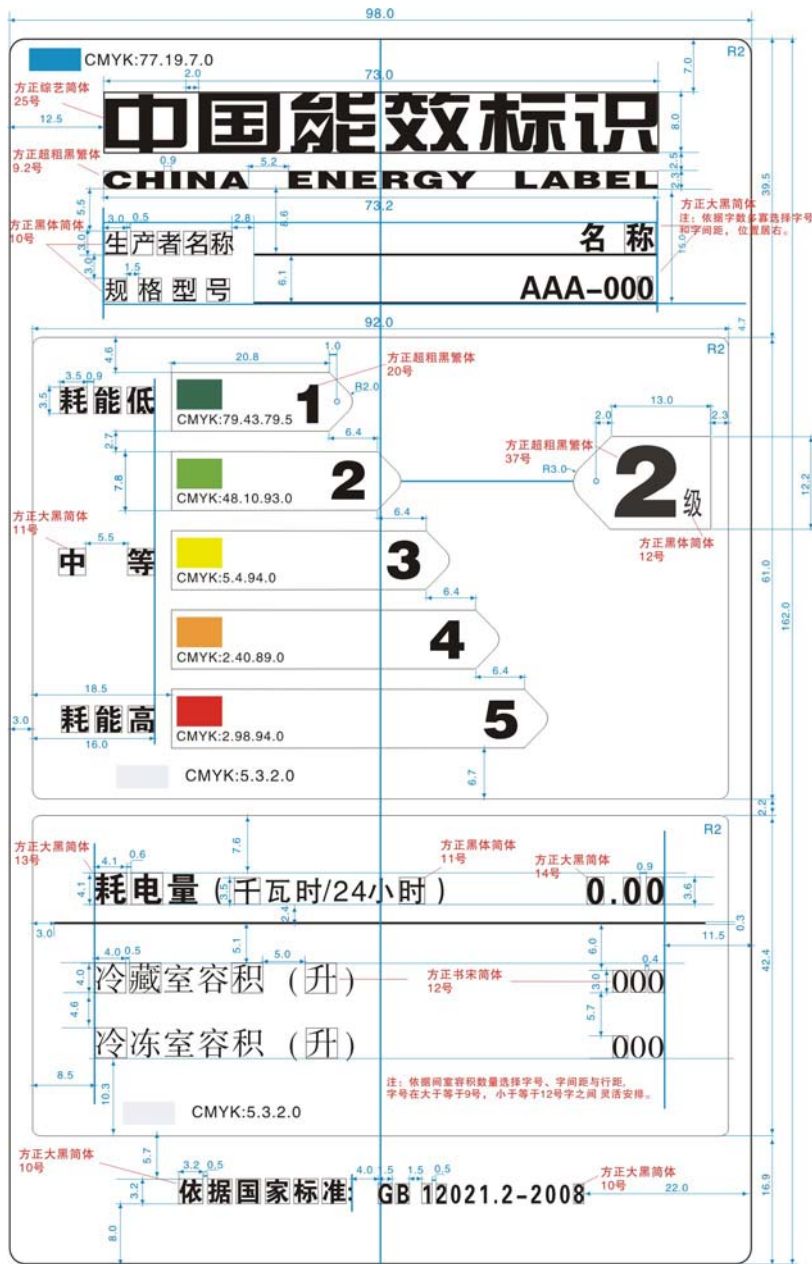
98.0

CMYK:77.19.7.0

R2

2.0

73.0

7.0

方正综艺简体
25号

12.5

中国能效标识

8.0

方正超粗黑繁体
9.2号

0.9

5.2

2.5

CHINA ENERGY LABEL

2.3

39.5

方正大黑简体
注：依据字数多寡选择字号和字间距，位置居右。

5.5

73.2

方正黑体简体
10号

3.0 0.5

2.8

8.6

3.0

生产者名称

名 称

15.0

3.0

1.5

6.1

规格型号

AAA-000

92.0

4.7

R2

4.6

20.8

1.0

方正超粗黑繁体
20号

3.5 0.9

R2.0

3.5

耗能低

1

CMYK:79.43.79.5

2.0

13.0

2.3

2.7

6.4

方正超粗黑繁体
37号

7.8

2

R3.0

2

13.2

CMYK:48.10.93.0

级

方正大黑简体
11号

6.4

方正黑体简体
12号

5.5

中 等

3

61.0

162.0

CMYK:5.4.94.0

6.4

4

CMYK:2.40.89.0

6.4

18.5

3.0

耗能高

5

16.0

CMYK:2.98.94.0

6.7

CMYK:5.3.2.0

2.2

2.2

R2

方正大黑简体
13号

7.6

方正黑体简体
11号

4.1

0.6

方正大黑简体
14号

0.9

4.1

耗电量（千瓦时/24小时）

3.5

0.00

3.6

2.4

0.3

3.0

11.5

5.1

6.0

4.0 0.5

5.0

0.4

42.4

4.0

冷藏室容积（升）

方正书宋简体
12号

3.0

000

4.6

5.7

冷冻室容积（升）

000

8.5

注：依据间室容积数量选择字号、字间距与行距，字号在大于等于9号，小于等于12号字之间 灵活安排。

10.3

CMYK:5.3.2.0

5.7

方正大黑简体
10号

3.2 0.5

4.0 1.5

1.5 0.5

方正大黑简体
10号

16.9

3.2

依据国家标准：GB 12021.2-2008

22.0

8.0